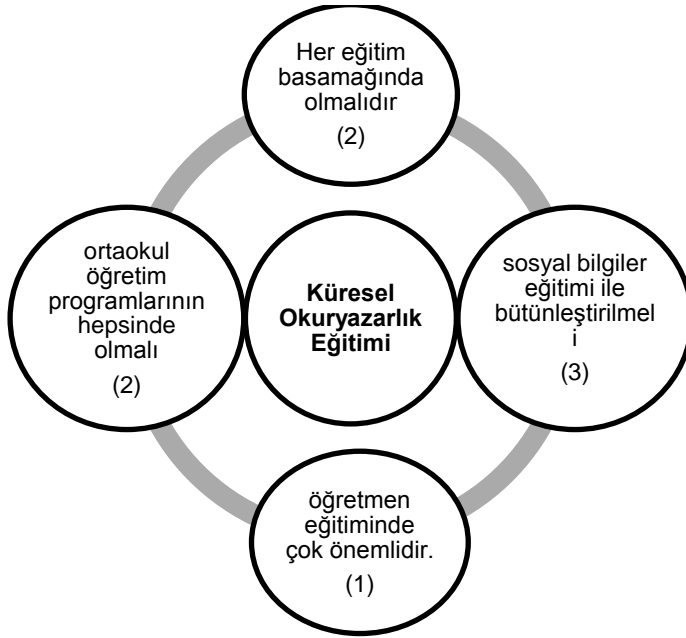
Her eğitim basamağında olmalıdır
(2)

ortaokul öğretim programlarının hepsinde olmalı
(2)

Küresel Okuryazarlık Eğitimi

sosyal bilgiler eğitimi ile bütünleştirilmeli
(3)

öğretmen eğitiminde çok önemlidir.
(1)